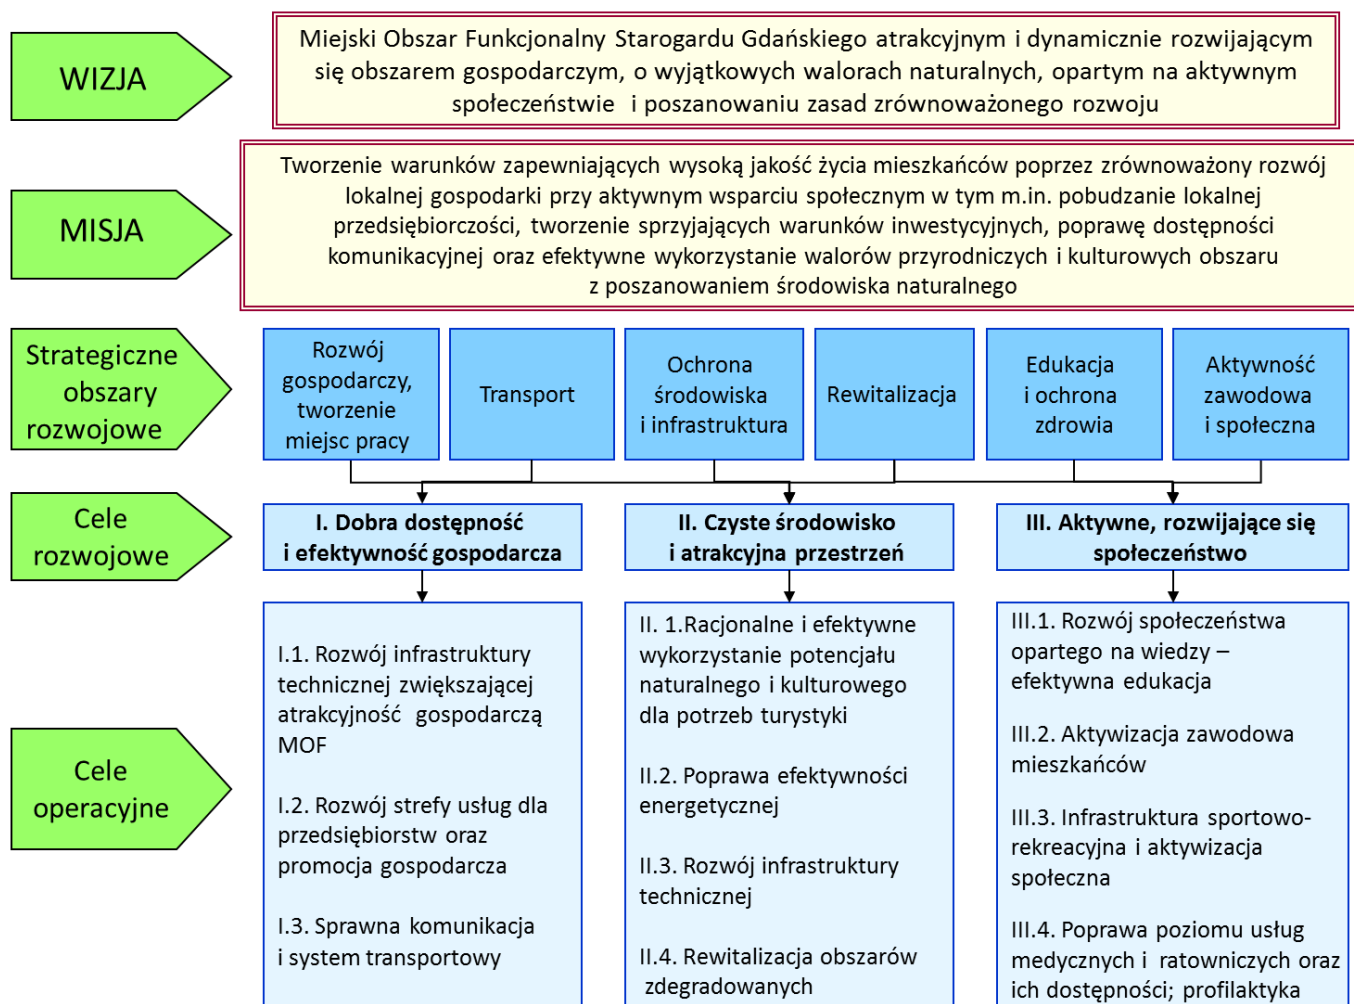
WIZJA

Miejski Obszar Funkcjonalny Starogardu Gdańskiego atrakcyjnym i dynamicznie rozwijającym się obszarem gospodarczym, o wyjątkowych walorach naturalnych, opartym na aktywnym społeczeństwie i poszanowaniu zasad zrównoważonego rozwoju

MISJA

Tworzenie warunków zapewniających wysoką jakość życia mieszkańców poprzez zrównoważony rozwój lokalnej gospodarki przy aktywnym wsparciu społecznym w tym m.in. pobudzanie lokalnej przedsiębiorczości, tworzenie sprzyjających warunków inwestycyjnych, poprawę dostępności komunikacyjnej oraz efektywne wykorzystanie walorów przyrodniczych i kulturowych obszaru z poszanowaniem środowiska naturalnego

Strategiczne obszary rozwojowe

Rozwój gospodarczy, tworzenie miejsc pracy

Transport

Ochrona środowiska i infrastruktura

Rewitalizacja

Edukacja i ochrona zdrowia

Aktywność zawodowa i społeczna

Cele rozwojowe

I. Dobra dostępność i efektywność gospodarcza

II. Czyste środowisko i atrakcyjna przestrzeń

III. Aktywne, rozwijające się społeczeństwo

Cele operacyjne

I.1. Rozwój infrastruktury technicznej zwiększającej atrakcyjność gospodarczą MOF

I.2. Rozwój strefy usług dla przedsiębiorstw oraz promocja gospodarcza

I.3. Sprawna komunikacja i system transportowy

II. 1.Racjonalne i efektywne wykorzystanie potencjału naturalnego i kulturowego dla potrzeb turystyki

II.2. Poprawa efektywności energetycznej

II.3. Rozwój infrastruktury technicznej

II.4. Rewitalizacja obszarów zdegradowanych

III.1. Rozwój społeczeństwa opartego na wiedzy – efektywna edukacja

III.2. Aktywizacja zawodowa mieszkańców

III.3. Infrastruktura sportowo-rekreacyjna i aktywizacja społeczna

III.4. Poprawa poziomu usług medycznych i ratowniczych oraz ich dostępności; profilaktyka